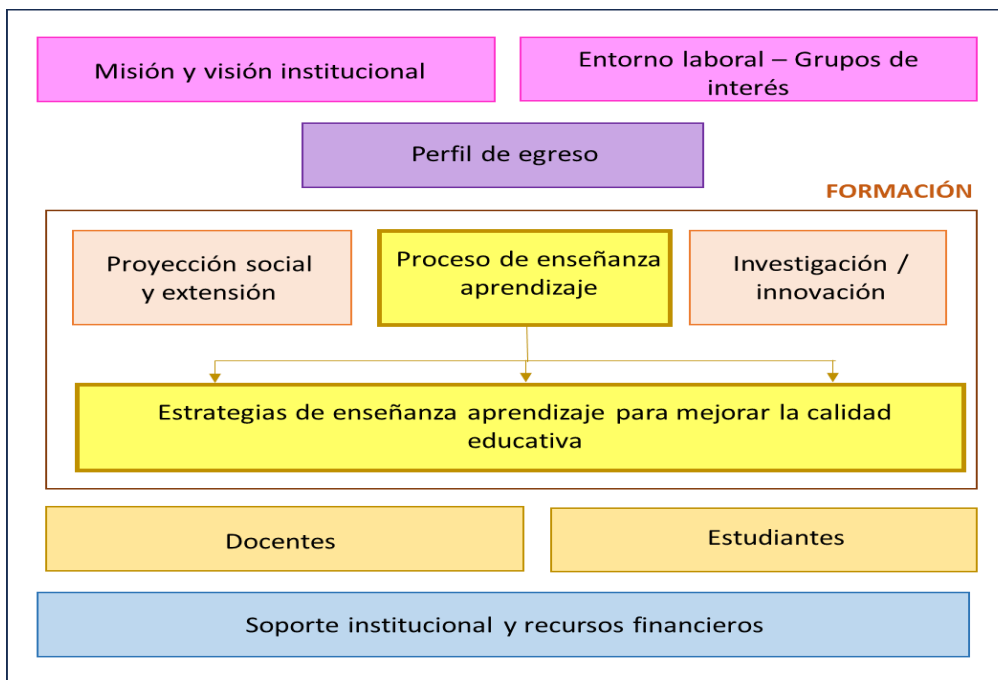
Misión y visión institucional

Entorno laboral – Grupos de interés

Perfil de egreso

FORMACIÓN

Proyección social y extensión

Proceso de enseñanza aprendizaje

Investigación / innovación

Estrategias de enseñanza aprendizaje para mejorar la calidad educativa

Docentes

Estudiantes

Soporte institucional y recursos financieros